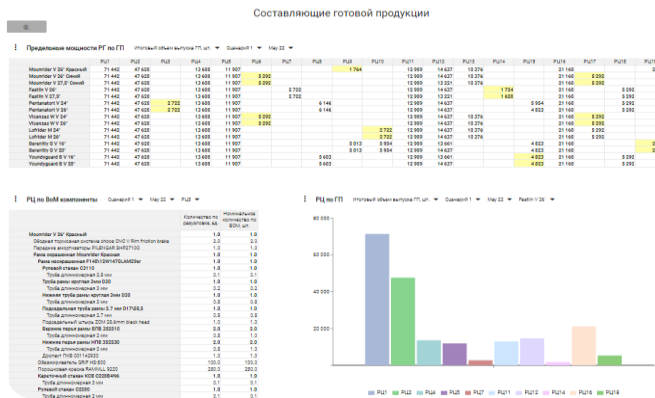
Составляющие готовой продукции

Предельные мощности РГ по ГП   Итоговый объем выпуска ГП, шт.   Сценарий 1   May 22

| | РЦ1 | РЦ2 | РЦ3 | РЦ4 | РЦ5 | РЦ6 | РЦ7 | РЦ8 | РЦ9 | РЦ10 | РЦ11 | РЦ12 | РЦ13 | РЦ14 | РЦ15 | РЦ16 | РЦ17 | РЦ18 |
|---|---|---|---|---|---|---|---|---|---|---|---|---|---|---|---|---|---|---|
| Mountrider V 26' Красный | 71 442 | 47 628 | | 13 605 | 11 907 | | | | 1 764 | | 13 989 | 14 637 | 18 376 | | | 21 168 | | |
| Mountrider V 26' Синий | 71 442 | 47 628 | | 13 605 | 11 907 | 5 292 | | | | | 13 989 | 14 637 | 18 376 | | | 21 168 | 5 292 | |
| Mountrider V 27,5' Синий | 71 442 | 47 628 | | 13 605 | 11 907 | 5 292 | | | | | 13 989 | 13 221 | 18 376 | | | 21 168 | 5 292 | |
| Fastfin V 26' | 71 442 | 47 628 | | 13 605 | 11 907 | | | 3 702 | | | 13 989 | 14 637 | | 1 764 | | 21 168 | | 5 292 |
| Fastfin V 27,5' | 71 442 | 47 628 | | 13 605 | 11 907 | | | 3 702 | | | 13 989 | 13 221 | | 1 628 | | 21 168 | | 5 292 |
| Pentanatori V 24' | 71 442 | 47 628 | 2 722 | 13 605 | 11 907 | | | 6 146 | | | 13 989 | 14 637 | 18 376 | | 5 904 | 21 168 | | 5 292 |
| Pentanatori V 26' | 71 442 | 47 628 | 2 722 | 13 605 | 11 907 | | | 6 146 | | | 13 989 | 14 637 | 18 376 | | 4 823 | 21 168 | | 5 292 |
| Vivamaxi W V 24' | 71 442 | 47 628 | | 13 605 | 11 907 | 5 292 | | | | | 13 989 | 14 637 | 18 376 | | | 21 168 | 5 292 | |
| Vivamaxi W V 26' | 71 442 | 47 628 | | 13 605 | 11 907 | 5 292 | | | | | 13 989 | 14 637 | 18 376 | | | 21 168 | 5 292 | |
| Lofrider M 24' | 71 442 | 47 628 | | 13 605 | 11 907 | | | | | 2 722 | 13 989 | 14 637 | 18 376 | | 5 904 | 21 168 | | 5 292 |
| Lofrider M 26' | 71 442 | 47 628 | | 13 605 | 11 907 | | | | | 2 722 | 13 989 | 14 637 | 18 376 | | 4 823 | 21 168 | | 5 292 |
| Berenfiry G V 16' | 71 442 | 47 628 | | 13 605 | 11 907 | | | | 5 013 | 5 954 | 13 989 | 13 961 | | | 4 823 | 21 168 | 5 292 | |
| Berenfiry G V 20' | 71 442 | 47 628 | | 13 605 | 11 907 | | | | 5 013 | 5 954 | 13 989 | 13 961 | | | 4 823 | 21 168 | 5 292 | |
| Youngbiguard G V 16' | 71 442 | 47 628 | | 13 605 | 11 907 | | | 5 602 | | 2 722 | 13 989 | 13 961 | | | 4 823 | 21 168 | | 5 292 |
| Youngbiguard G V 20' | 71 442 | 47 628 | | 13 605 | 11 907 | | | 5 602 | | 2 722 | 13 989 | 13 961 | | | 4 823 | 21 168 | | 5 292 |

РЦ по BoM компоненты   Сценарий 1   May 22   РЦ3

| | Количество по рецептурам, ед. | Номинальное количество по BOM, шт. |
|---|---|---|
| Mountrider V 26' Красный | 1.0 | 1.0 |
| Дисковая тормозная система пресс DNO V Rim friction brake | 2.0 | 2.0 |
| Передняя амортизаторы FIL8HQAR SHP67100 | 1.0 | 1.0 |
| Рама окрашенная Mountrider Красная | 1.0 | 1.0 |
| Рама несокрашенная F14B1OW147GLAM29er | 1.0 | 1.0 |
| Рулевой стакан CO110 | 1.0 | 1.0 |
| Труба длинномерная 2,5 мм | 0.1 | 0.1 |
| Труба рамы круглая 3мм D30 | 1.0 | 1.0 |
| Труба длинномерная 3 мм | 0.2 | 0.2 |
| Нижняя труба рамы круглая 3мм D28 | 1.0 | 1.0 |
| Труба длинномерная 3 мм | 0.3 | 0.3 |
| Подседельная труба рамы 2.7 мм D17/D3,6 | 1.0 | 1.0 |
| Труба длинномерная 2.7 мм | 0.2 | 0.2 |
| Подседельный штырь DDH 28.6mm black head | 1.0 | 1.0 |
| Верхние перья рамы DFB 352516 | 2.0 | 2.0 |
| Труба длинномерная 3 мм | 0.1 | 0.1 |
| Нижние перья рамы HFB 352530 | 2.0 | 2.0 |
| Труба длинномерная 3 мм | 0.1 | 0.1 |
| Дропаут FWB 001149930 | 1.0 | 1.0 |
| Обезжириватель GRIP HS-600 | 100.0 | 100.0 |
| Порошковая краска RAMHLL 9230 | 250.0 | 250.0 |
| Кареточный стакан KOB C028B490 | 1.0 | 1.0 |
| Труба длинномерная 3 мм | 0.1 | 0.1 |
| Рулевой стакан C0280 | 1.0 | 1.0 |
| Труба длинномерная 3 мм | 0.1 | 0.1 |

РЦ по ГП   Итоговый объем выпуска ГП, шт.   Сценарий 1   May 22   Fastfin V 26'

80 000
60 000
40 000
20 000
0

РЦ1   РЦ2   РЦ4   РЦ5   РЦ7   РЦ11   РЦ12   РЦ14   РЦ16   РЦ18